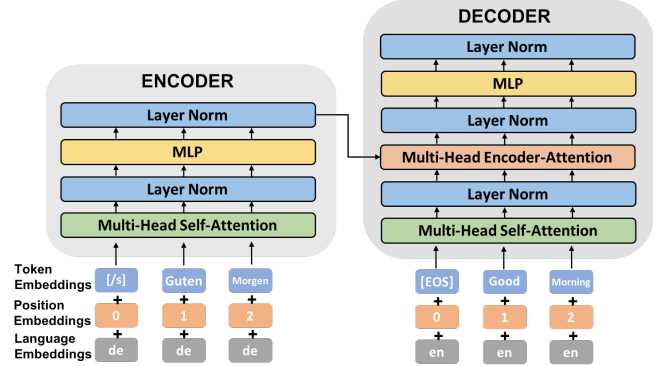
ENCODER

Layer Norm

MLP

Layer Norm

Multi-Head Self-Attention

DECODER

Layer Norm

MLP

Layer Norm

Multi-Head Encoder-Attention

Layer Norm

Multi-Head Self-Attention

Token Embeddings

[/s]

Guten

Morgen

[EOS]

Good

Morning

+

Position Embeddings

0

1

2

0

1

2

+

Language Embeddings

de

de

de

en

en

en